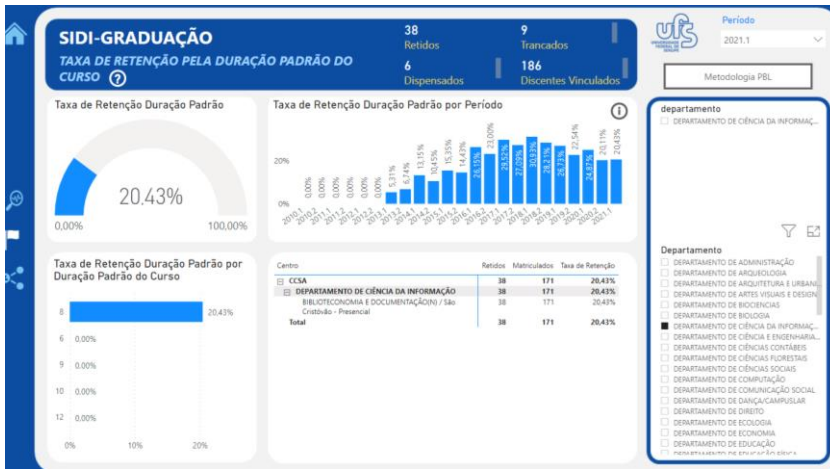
SIDI-GRADUAÇÃO
TAXA DE RETENÇÃO PELA DURAÇÃO PADRÃO DO CURSO ?

38
Retidos
9
Trancados
6
Dispensados
186
Discentes Vinculados

Período
2021.1

Metodologia PBL

Taxa de Retenção Duração Padrão
20,43%
0,00%
100,00%

Taxa de Retenção Duração Padrão por Período
20%
0%
0,00% 0,00% 0,00% 0,00% 0,00% 0,00% 5,71% 6,74% 10,45% 13,15% 15,35% 14,43% 18,40% 26,15% 22,00% 28,52% 27,02% 30,83% 28,21% 26,77% 22,54% 24,85% 20,11% 20,43%
2010.1 2010.2 2011.1 2011.2 2012.1 2012.2 2013.1 2013.2 2014.1 2014.2 2015.1 2015.2 2016.1 2016.2 2017.1 2017.2 2018.1 2018.2 2019.1 2019.2 2020.1 2020.2 2021.1

departamento
DEPARTAMENTO DE CIÊNCIA DA INFORMAÇ...

Taxa de Retenção Duração Padrão por Duração Padrão do Curso
8 20,43%
6 0,00%
9 0,00%
10 0,00%
12 0,00%
0% 10% 20%

| Centro | Retidos | Matriculados | Taxa de Retenção |
|---|---|---|---|
| CCSA | 38 | 171 | 20,43% |
| DEPARTAMENTO DE CIÊNCIA DA INFORMAÇÃO | 38 | 171 | 20,43% |
| BIBLIOTECONOMIA E DOCUMENTAÇÃO(N) / São Cristóvão - Presencial | 38 | 171 | 20,43% |
| Total | 38 | 171 | 20,43% |

Departamento
DEPARTAMENTO DE ADMINISTRAÇÃO
DEPARTAMENTO DE ARQUEOLOGIA
DEPARTAMENTO DE ARQUITETURA E URBANI...
DEPARTAMENTO DE ARTES VISUAIS E DESIGN
DEPARTAMENTO DE BIOCIENCIAS
DEPARTAMENTO DE BIOLOGIA
DEPARTAMENTO DE CIÊNCIA DA INFORMAÇ...
DEPARTAMENTO DE CIÊNCIA E ENGENHARIA...
DEPARTAMENTO DE CIÊNCIAS CONTÁBEIS
DEPARTAMENTO DE CIÊNCIAS FLORESTAIS
DEPARTAMENTO DE CIÊNCIAS SOCIAIS
DEPARTAMENTO DE COMPUTAÇÃO
DEPARTAMENTO DE COMUNICAÇÃO SOCIAL
DEPARTAMENTO DE DANÇA/CAMPUSLAR
DEPARTAMENTO DE DIREITO
DEPARTAMENTO DE ECOLOGIA
DEPARTAMENTO DE ECONOMIA
DEPARTAMENTO DE EDUCAÇÃO
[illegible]